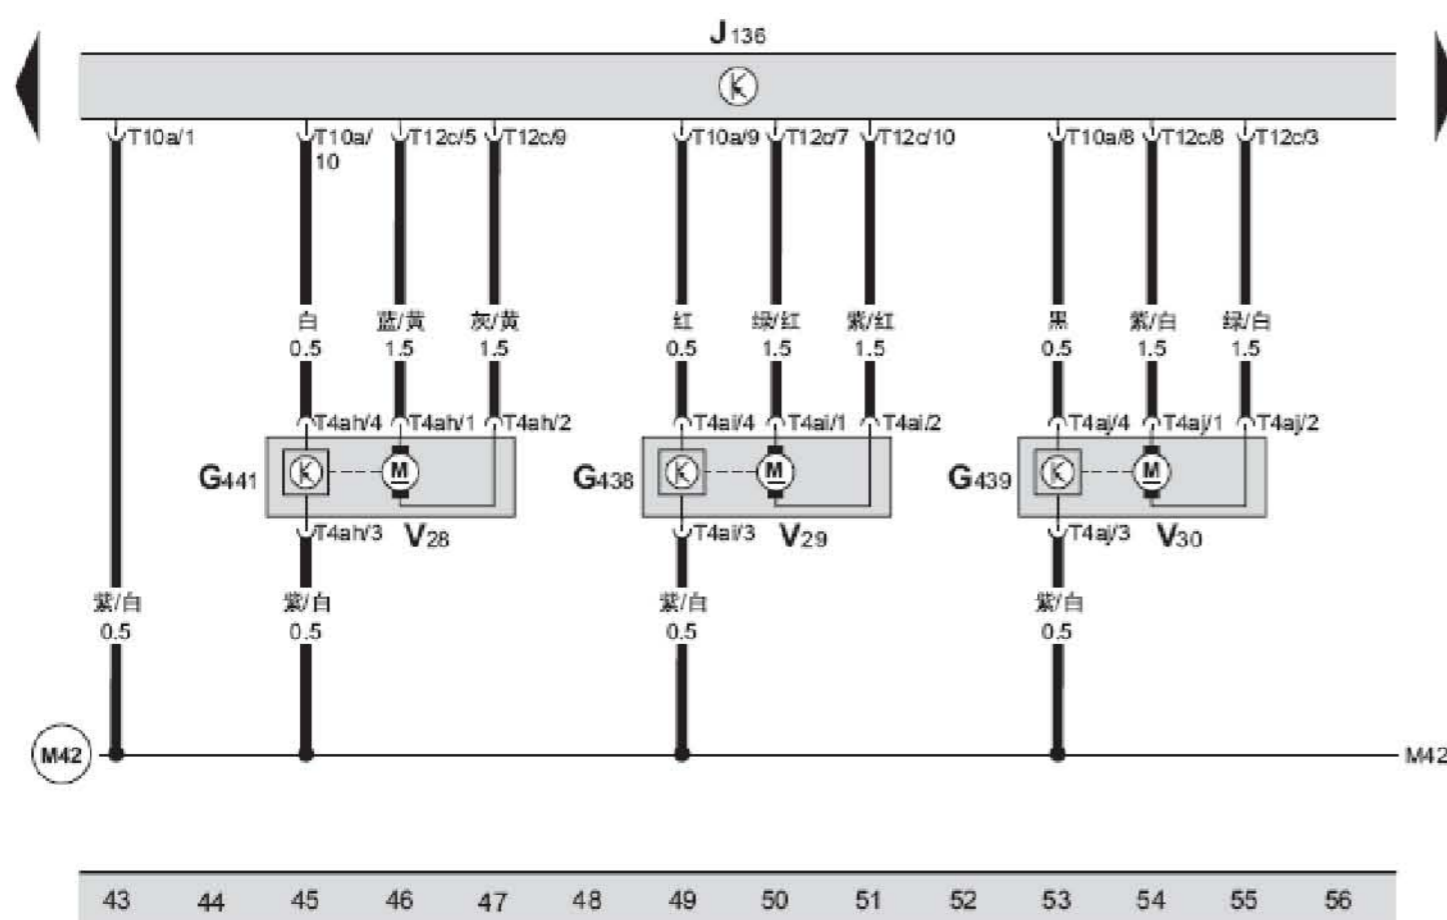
$J_{136}$

T10a/1 T10a/10 T12c/5 T12c/9 T10a/9 T12c/7 T12c/10 T10a/8 T12c/8 T12c/3

白 0.5 蓝/黄 1.5 灰/黄 1.5 红 0.5 绿/红 1.5 紫/红 1.5 黑 0.5 紫/白 1.5 绿/白 1.5

T4ah/4 T4ah/1 T4ah/2 T4ai/4 T4ai/1 T4ai/2 T4aj/4 T4aj/1 T4aj/2

$G_{441}$ M $G_{438}$ M $G_{439}$ M

T4ah/3 $V_{28}$ T4ai/3 $V_{29}$ T4aj/3 $V_{30}$

紫/白 0.5 紫/白 0.5 紫/白 0.5 紫/白 0.5

M42 M42

| 43 | 44 | 45 | 46 | 47 | 48 | 49 | 50 | 51 | 52 | 53 | 54 | 55 | 56 |
|---|---|---|---|---|---|---|---|---|---|---|---|---|---|